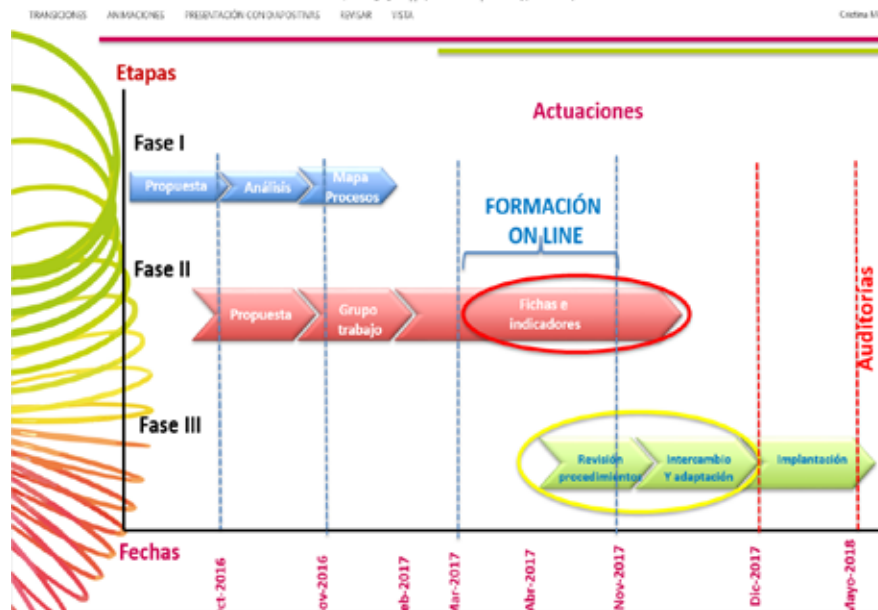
TRANSICIONES ANIMACIONES PRESENTACIÓN CON DIAPOSITIVAS REVISAR VISTA Cristina M

Etapas

Actuaciones

Fase I

Propuesta

Análisis

Mapa Procesos

FORMACIÓN ON LINE

Fase II

Propuesta

Grupo trabajo

Fichas e indicadores

Auditorías

Fase III

Revisión procedimientos

Intercambio Y adaptación

Implantación

Fechas

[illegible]ct-2016

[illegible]ov-2016

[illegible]eb-2017

Mar-2017

Abr-2017

Nov-2017

Dic-2017

Mayo-2018